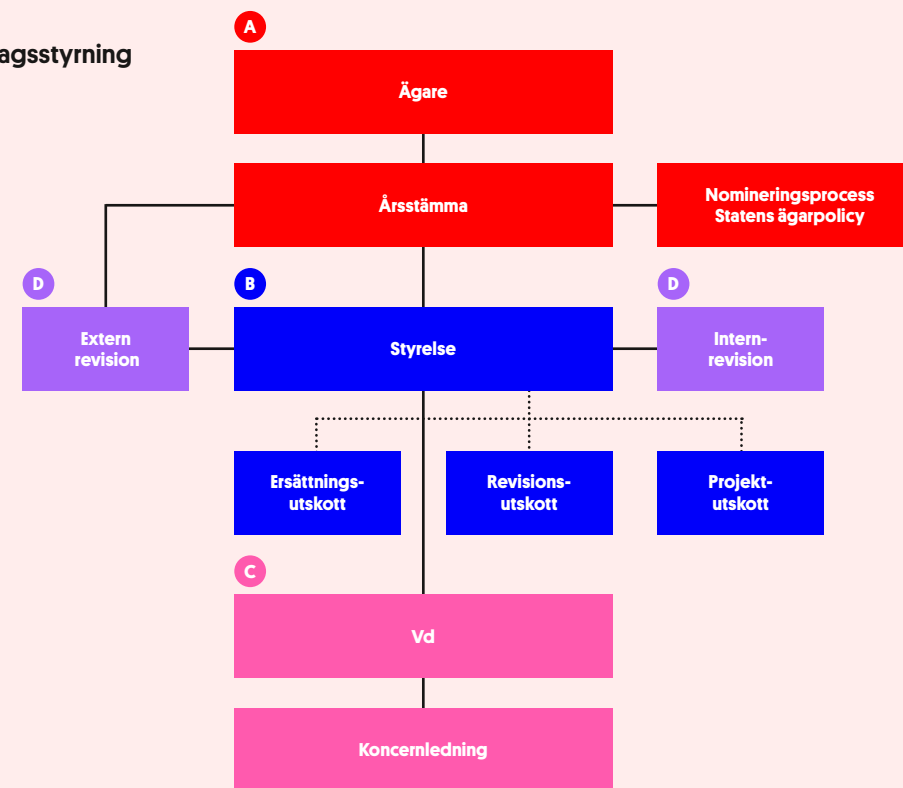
agsstyrning

A

Ägare

Årsstämma

Nomineringsprocess Statens ägarpolicy

D

B

D

Extern revision

Styrelse

Internrevision

Ersättningsutskott

Revisionsutskott

Projektutskott

C

Vd

Koncernledning